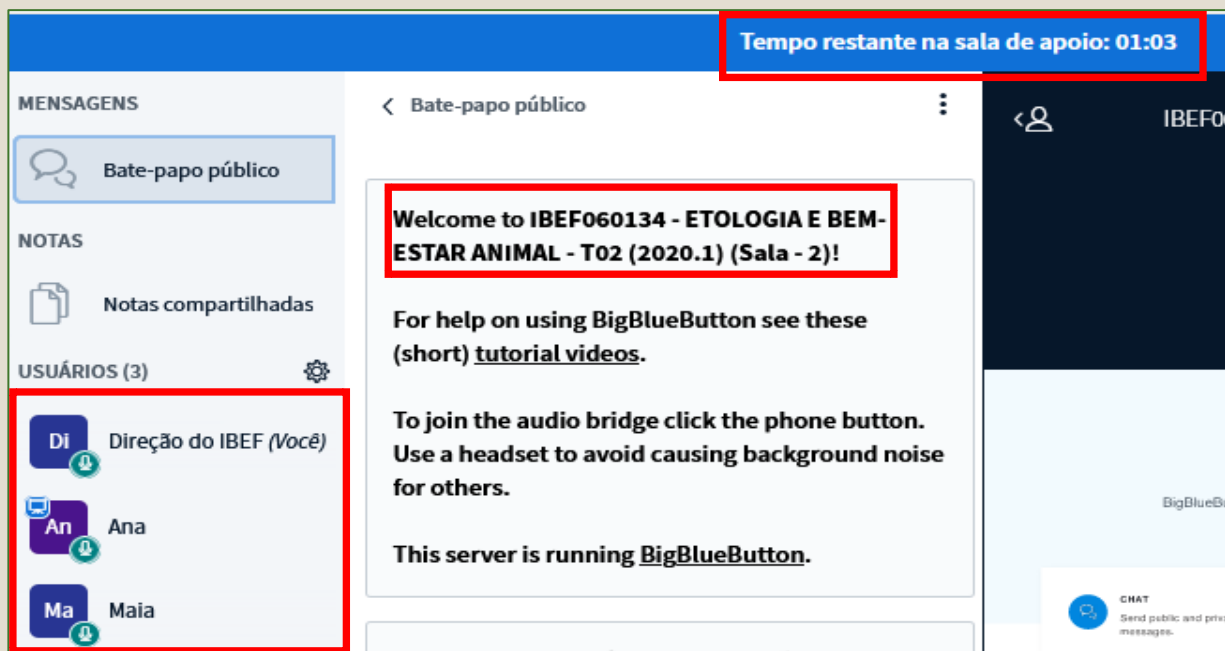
Tempo restante na sala de apoio: 01:03

MENSAGENS

Bate-papo público

NOTAS

Notas compartilhadas

USUÁRIOS (3)

Di Direção do IBEF (Você)

An Ana

Ma Maia

Bate-papo público

Welcome to IBEF060134 - ETOLOGIA E BEM-ESTAR ANIMAL - T02 (2020.1) (Sala - 2)!

For help on using BigBlueButton see these (short) tutorial videos.

To join the audio bridge click the phone button. Use a headset to avoid causing background noise for others.

This server is running BigBlueButton.

IBEF0

BigBlueBu

CHAT

Send public and priv messages.